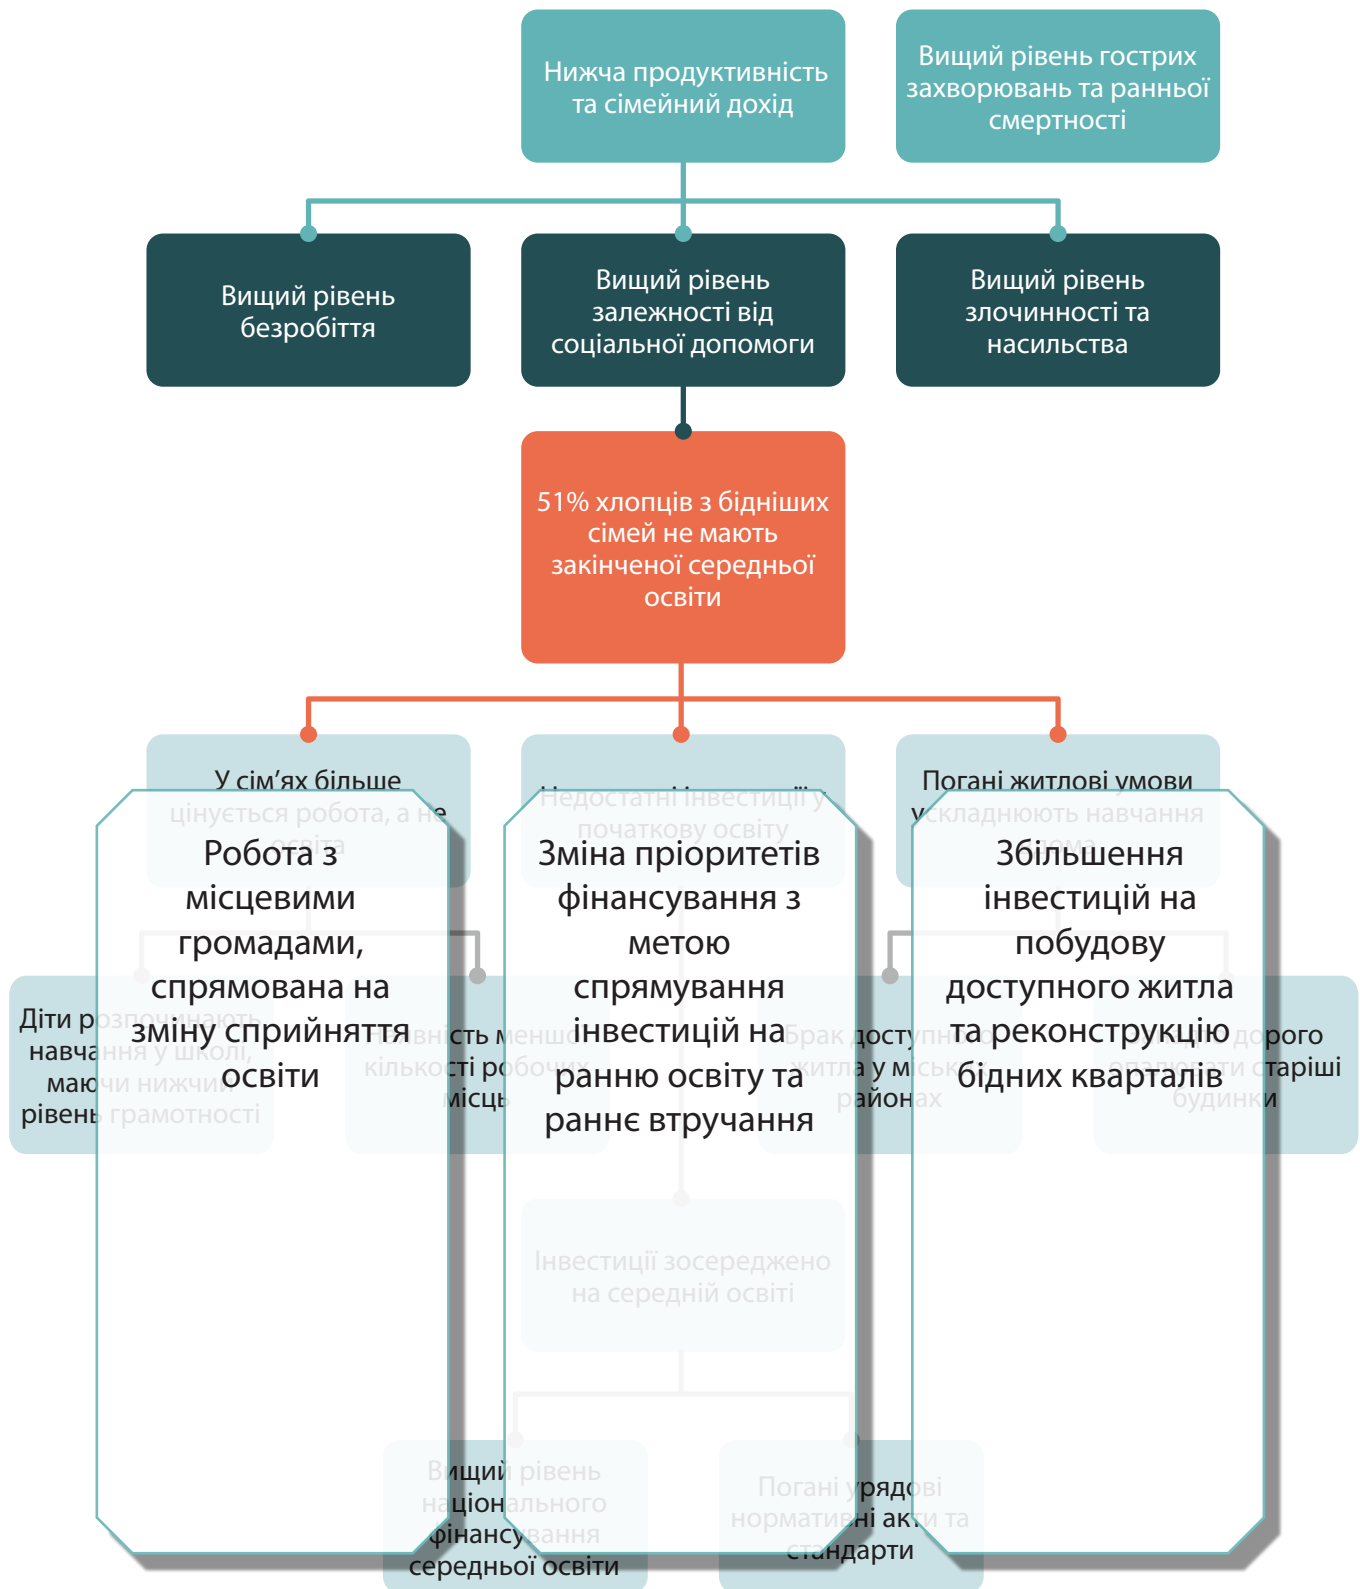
Нижча продуктивність та сімейний дохід

Вищий рівень гострих захворювань та ранньої смертності

Вищий рівень безробіття

Вищий рівень залежності від соціальної допомоги

Вищий рівень злочинності та насильства

51% хлопців з бідніших сімей не мають закінченої середньої освіти

У сім'ях більше цінується робота, а не освіта

Недостатні інвестиції у початкову освіту

Погані житлові умови ускладнюють навчання вдома

Робота з місцевими громадами, спрямована на зміну сприйняття освіти

Зміна пріоритетів фінансування з метою спрямування інвестицій на ранню освіту та раннє втручання

Збільшення інвестицій на побудову доступного житла та реконструкцію бідних кварталів

Діти розпочинають навчання у школі, маючи нижчий рівень грамотності

Наявність меншої кількості робочих місць

Брак доступного житла у міських районах

Занадто дорого опалювати старіші будинки

Інвестиції зосереджено на середній освіті

Вищий рівень національного фінансування середньої освіти

Погані урядові нормативні акти та стандарти